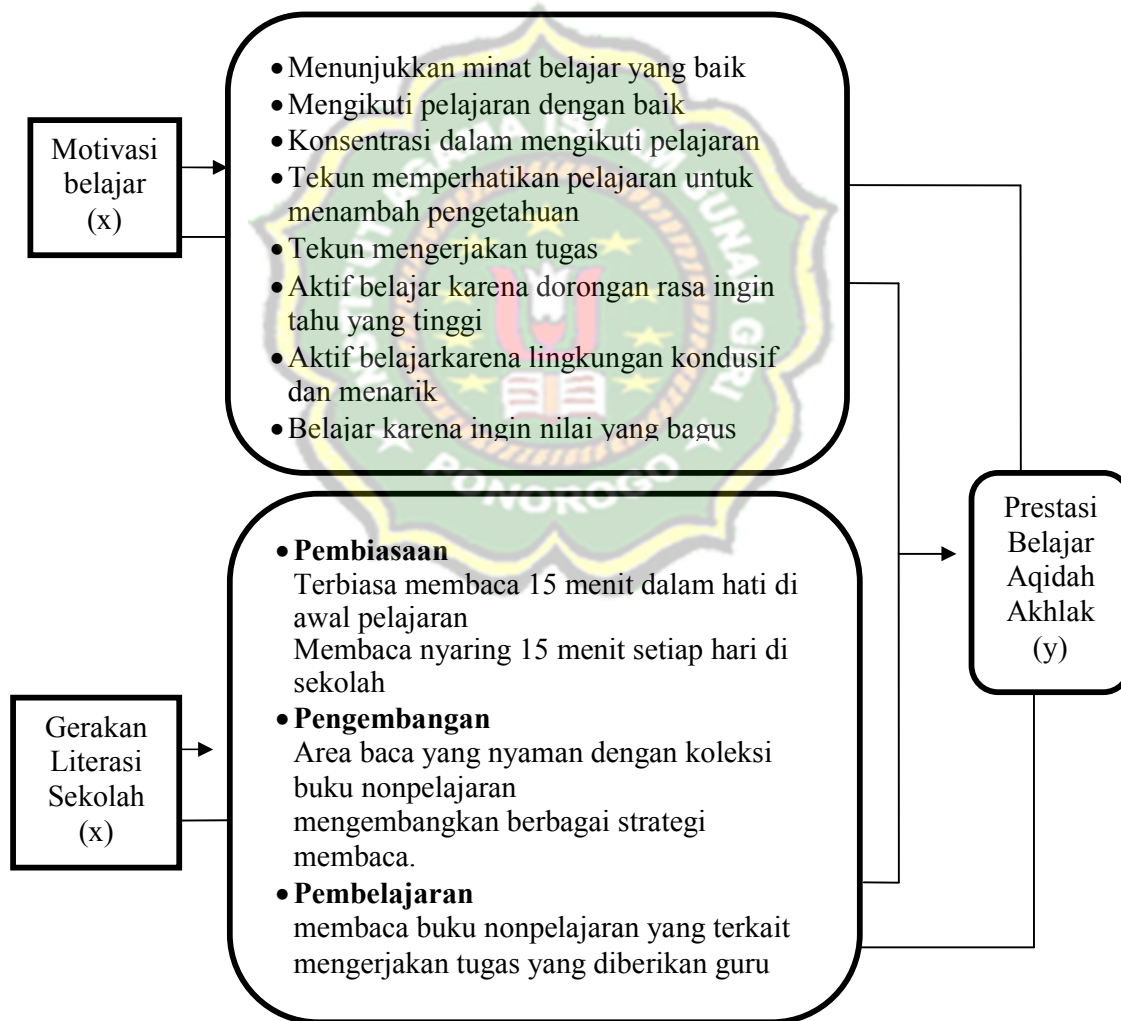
Motivasi belajar (x)

- Menunjukkan minat belajar yang baik
- Mengikuti pelajaran dengan baik
- Konsentrasi dalam mengikuti pelajaran
- Tekun memperhatikan pelajaran untuk menambah pengetahuan
- Tekun mengerjakan tugas
- Aktif belajar karena dorongan rasa ingin tahu yang tinggi
- Aktif belajarkarena lingkungan kondusif dan menarik
- Belajar karena ingin nilai yang bagus

Gerakan Literasi Sekolah (x)

- **Pembiasaan**
Terbiasa membaca 15 menit dalam hati di awal pelajaran
Membaca nyaring 15 menit setiap hari di sekolah
- **Pengembangan**
Area baca yang nyaman dengan koleksi buku nonpelajaran
mengembangkan berbagai strategi membaca.
- **Pembelajaran**
membaca buku nonpelajaran yang terkait
mengerjakan tugas yang diberikan guru

Prestasi Belajar Aqidah Akhlak (y)

PONOROGO